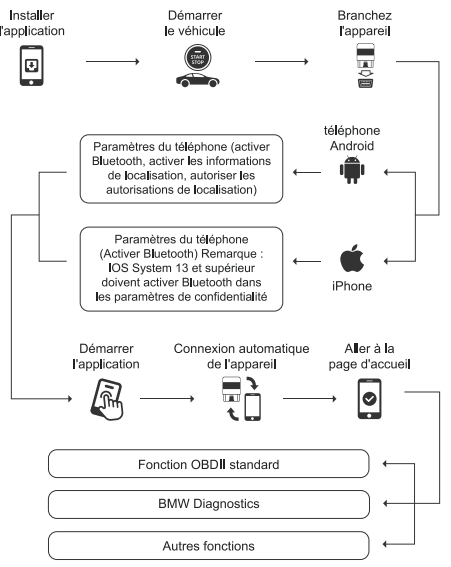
Installer l'application

Démarrer le véhicule

START STOP

Branchez l'appareil

téléphone Android

Paramètres du téléphone (activer Bluetooth, activer les informations de localisation, autoriser les autorisations de localisation)

Paramètres du téléphone (Activer Bluetooth) Remarque : IOS System 13 et supérieur doivent activer Bluetooth dans les paramètres de confidentialité

iPhone

Démarrer l'application

Connexion automatique de l'appareil

Aller à la page d'accueil

Fonction OBDII standard

BMW Diagnostics

Autres fonctions